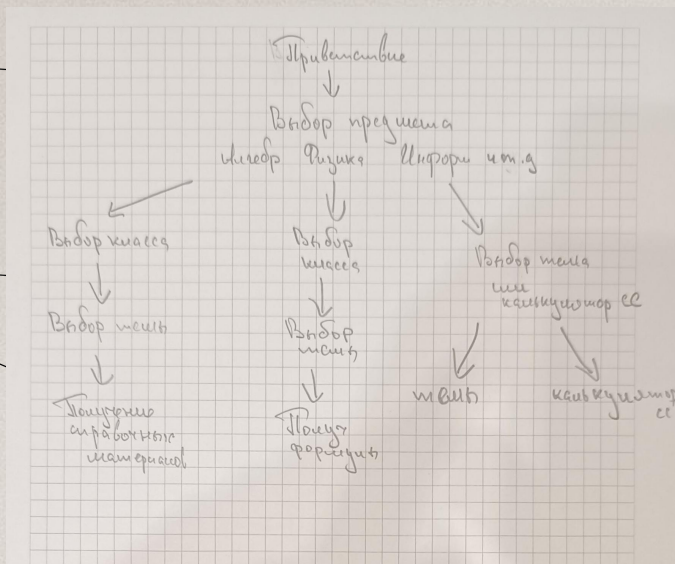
Приветствие

Выбор предмета

Алгебр Физика Информ и т.д

Выбор класса

Выбор темы

Получение справочных материалов

Выбор класса

Выбор темы

Получ формул

Выбор темы или калькулятор сс

тема

калькулятор сс